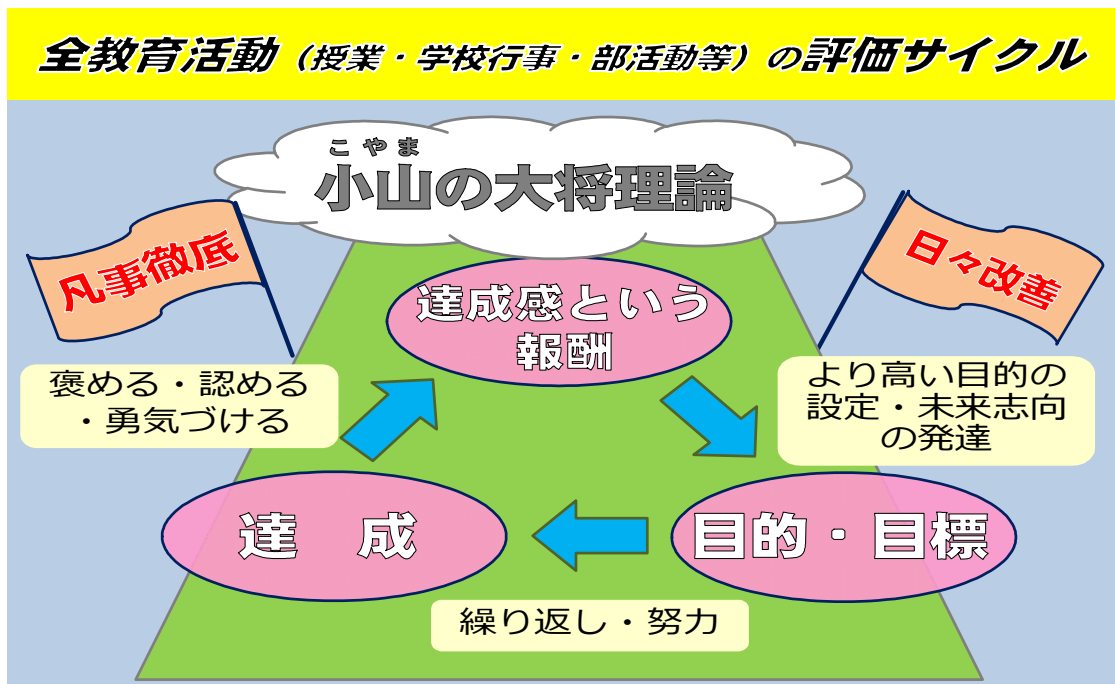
全教育活動（授業・学校行事・部活動等）の評価サイクル

こやま
小山の大将理論

凡事徹底

日々改善

達成感という報酬

褒める・認める・勇気づける

より高い目的の設定・未来志向の発達

達　成

目的・目標

繰り返し・努力